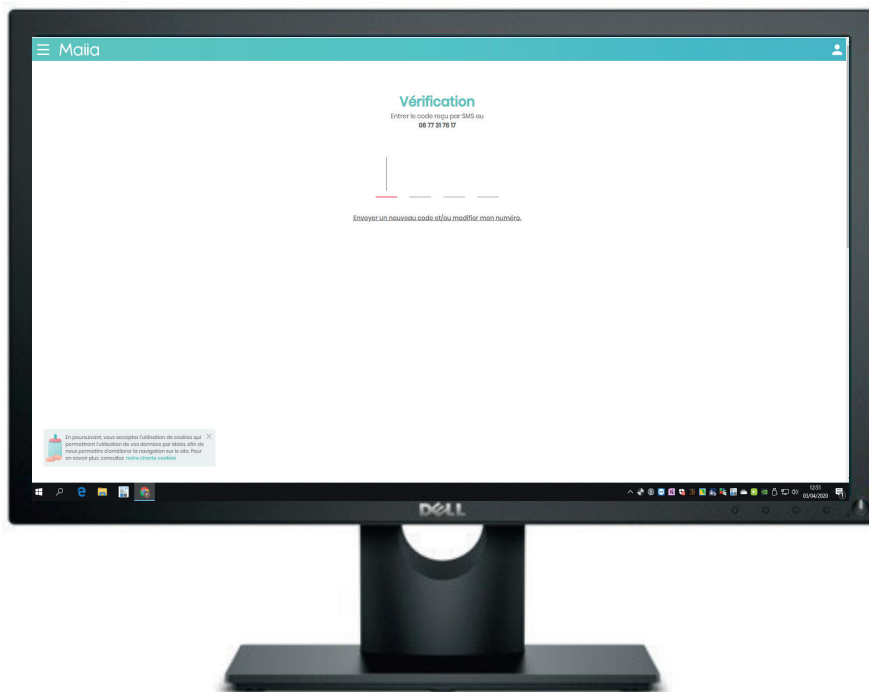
Maiia

Vérification

Entrer le code reçu par SMS au
06 77 31 76 17

Envoyer un nouveau code et/ou modifier mon numéro.

En poursuivant, vous acceptez l'utilisation de cookies qui permettront l'utilisation de vos données par Maiia, afin de vous permettre d'améliorer la navigation sur le site. Pour en savoir plus, consultez notre charte cookies

12:51
03/04/2020

DELL